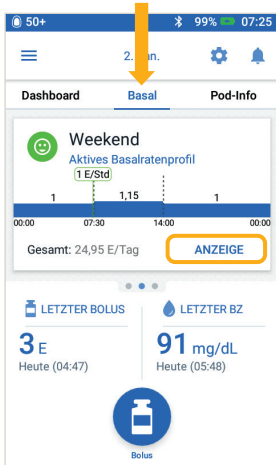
50+ 99% 07:25

2. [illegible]n.

Dashboard Basal Pod-Info

Weekend
Aktives Basalratenprofil
1 E/Std
1 1,15 1
00:00 07:30 14:00 00:00
Gesamt: 24,95 E/Tag ANZEIGE

LETZTER BOLUS
3 E
Heute (04:47)

LETZTER BZ
91 mg/dL
Heute (05:48)

Bolus